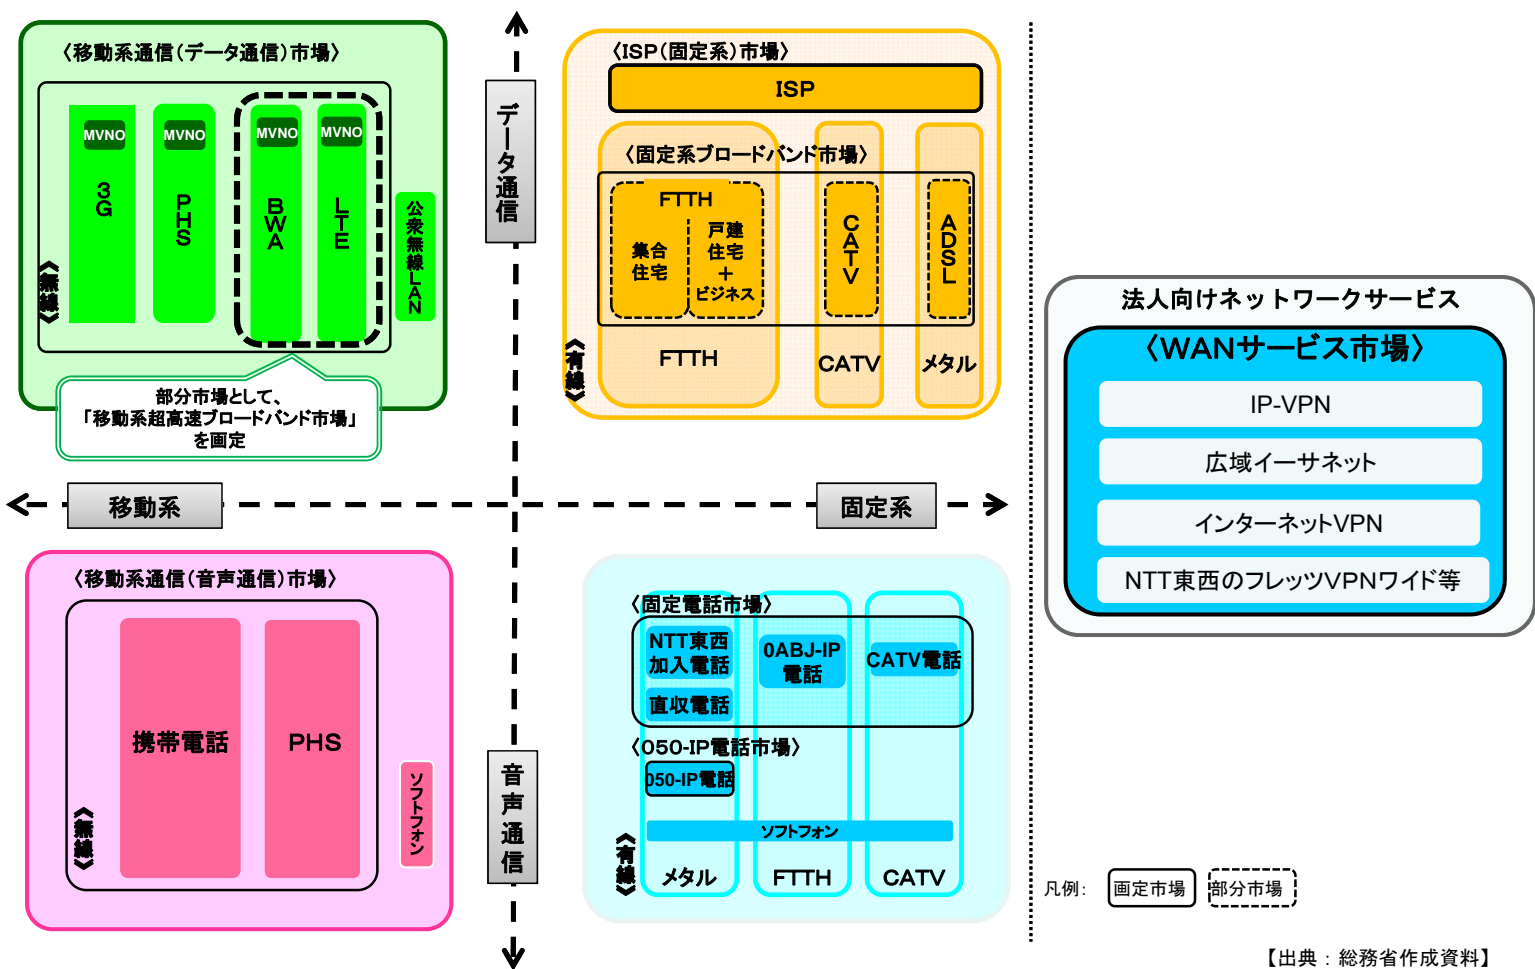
〈移動系通信(データ通信)市場〉

MVNO
3G

MVNO
PHS

MVNO
BWA

MVNO
LTE

公衆無線LAN

〈無線〉

部分市場として、
「移動系超高速ブロードバンド市場」
を画定

データ通信

〈ISP(固定系)市場〉

ISP

〈固定系ブロードバンド市場〉

FTTH

集合住宅

戸建住宅
+
ビジネス

CATV

ADSL

〈有線〉

FTTH

CATV

メタル

移動系

固定系

法人向けネットワークサービス

〈WANサービス市場〉

IP-VPN

広域イーサネット

インターネットVPN

NTT東西のフレッツVPNワイド等

〈移動系通信(音声通信)市場〉

携帯電話

PHS

ソフトフォン

〈無線〉

音声通信

〈固定電話市場〉

NTT東西加入電話

直収電話

0ABJ-IP電話

CATV電話

〈050-IP電話市場〉

050-IP電話

ソフトフォン

〈有線〉

メタル

FTTH

CATV

凡例:
画定市場
部分市場

【出典:総務省作成資料】